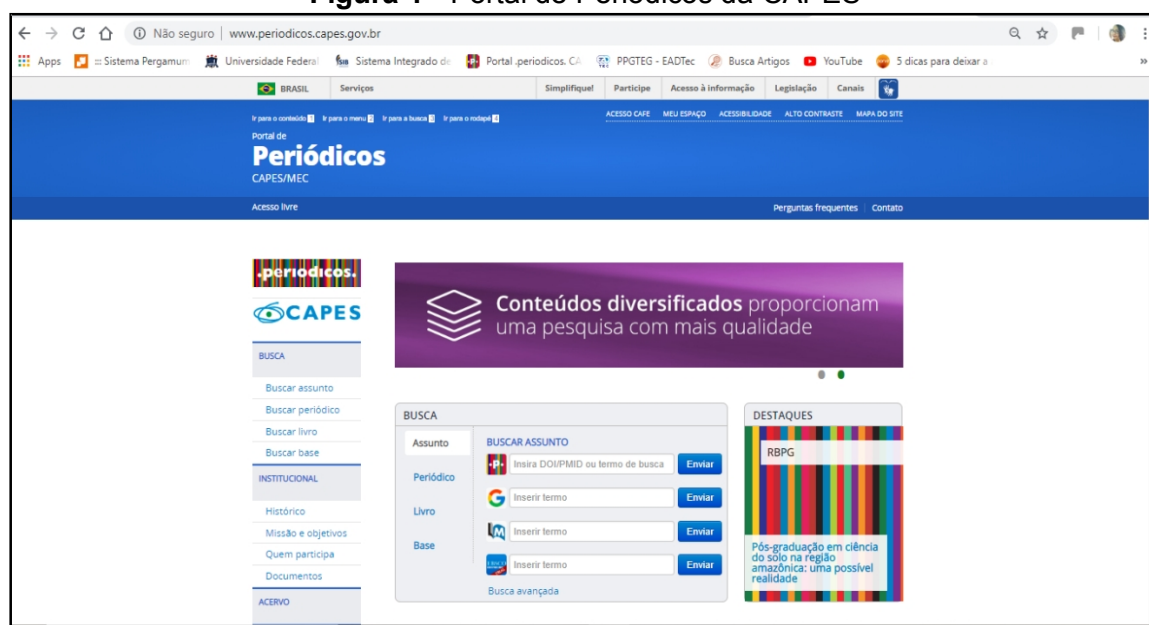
Figura 1 - Portal de Periódicos da CAPES

Não seguro | www.periodicos.capes.gov.br

Apps | :: Sistema Pergamum | Universidade Federal | Sistema Integrado de | Portal .periodicos. CA | PPGTEG - EADTec | Busca Artigos | YouTube | 5 dicas para deixar a

BRASIL | Serviços | Simplifique! | Participe | Acesso à informação | Legislação | Canais

Ir para o conteúdo 1 | Ir para o menu 2 | Ir para a busca 3 | Ir para o rodapé 4

ACESSO CAFE | MEU ESPAÇO | ACESSIBILIDADE | ALTO CONTRASTE | MAPA DO SITE

Portal de
Periódicos
CAPES/MEC

Acesso livre

Perguntas frequentes | Contato

.periodicos.
CAPES

BUSCA
Buscar assunto
Buscar periódico
Buscar livro
Buscar base

INSTITUCIONAL
Histórico
Missão e objetivos
Quem participa
Documentos

ACERVO

Conteúdos diversificados proporcionam uma pesquisa com mais qualidade

BUSCA
Assunto
Periódico
Livro
Base

BUSCAR ASSUNTO
Insira DOI/PMID ou termo de busca | Enviar
Inserir termo | Enviar
Inserir termo | Enviar
Inserir termo | Enviar
Busca avançada

DESTAQUES
RBPG
Pós-graduação em ciência do solo na região amazônica: uma possível realidade